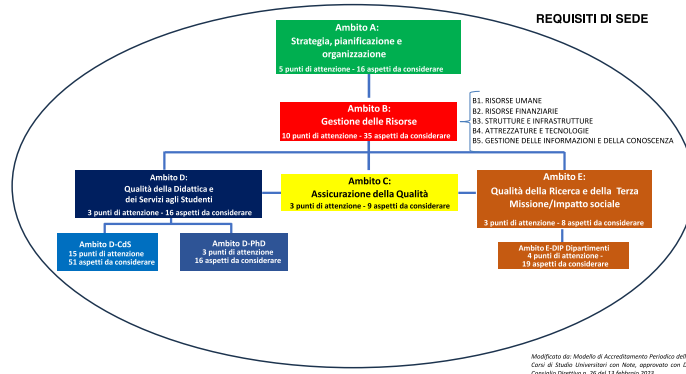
REQUISITI DI SEDE

Ambito A:
Strategia, pianificazione e organizzazione
5 punti di attenzione - 16 aspetti da considerare

Ambito B:
Gestione delle Risorse
10 punti di attenzione - 35 aspetti da considerare

B1. RISORSE UMANE
B2. RISORSE FINANZIARIE
B3. STRUTTURE E INFRASTRUTTURE
B4. ATTREZZATURE E TECNOLOGIE
B5. GESTIONE DELLE INFORMAZIONI E DELLA CONOSCENZA

Ambito D:
Qualità della Didattica e dei Servizi agli Studenti
3 punti di attenzione - 16 aspetti da considerare

Ambito C:
Assicurazione della Qualità
3 punti di attenzione - 9 aspetti da considerare

Ambito E:
Qualità della Ricerca e della Terza Missione/Impatto sociale
3 punti di attenzione - 8 aspetti da considerare

Ambito D-CdS
15 punti di attenzione
51 aspetti da considerare

Ambito D-PhD
3 punti di attenzione
16 aspetti da considerare

Ambito E-DIP Dipartimenti
4 punti di attenzione -
19 aspetti da considerare

Modificato da: Modello di Accreditamento Periodico dell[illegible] Corsi di Studio Universitari con Note, approvato con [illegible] Consiglio Direttivo n. 26 del 13 febbraio 2023